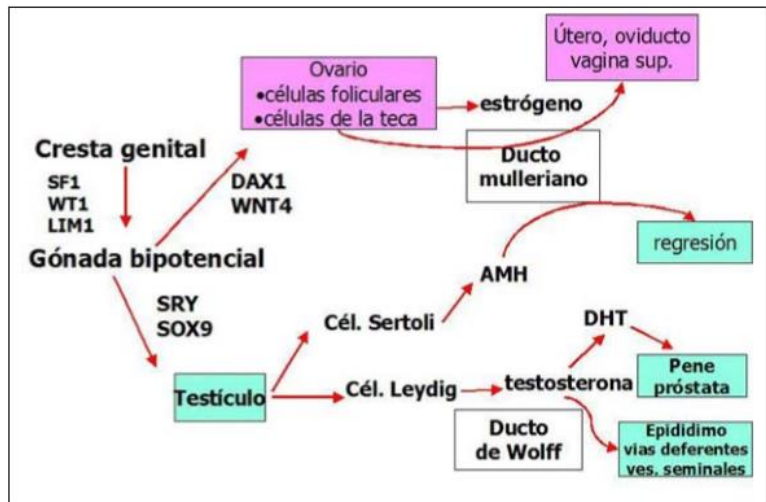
Útero, oviducto vagina sup.

Ovario
•células foliculares
•células de la teca

estrógeno

Cresta genital

SF1
WT1
LIM1

DAX1
WNT4

Ducto mulleriano

regresión

Gónada bipotencial

AMH

SRY
SOX9

Cél. Sertoli

DHT

Pene próstata

Testículo

Cél. Leydig

testosterona

Ducto de Wolff

Epididimo vias deferentes ves. seminales